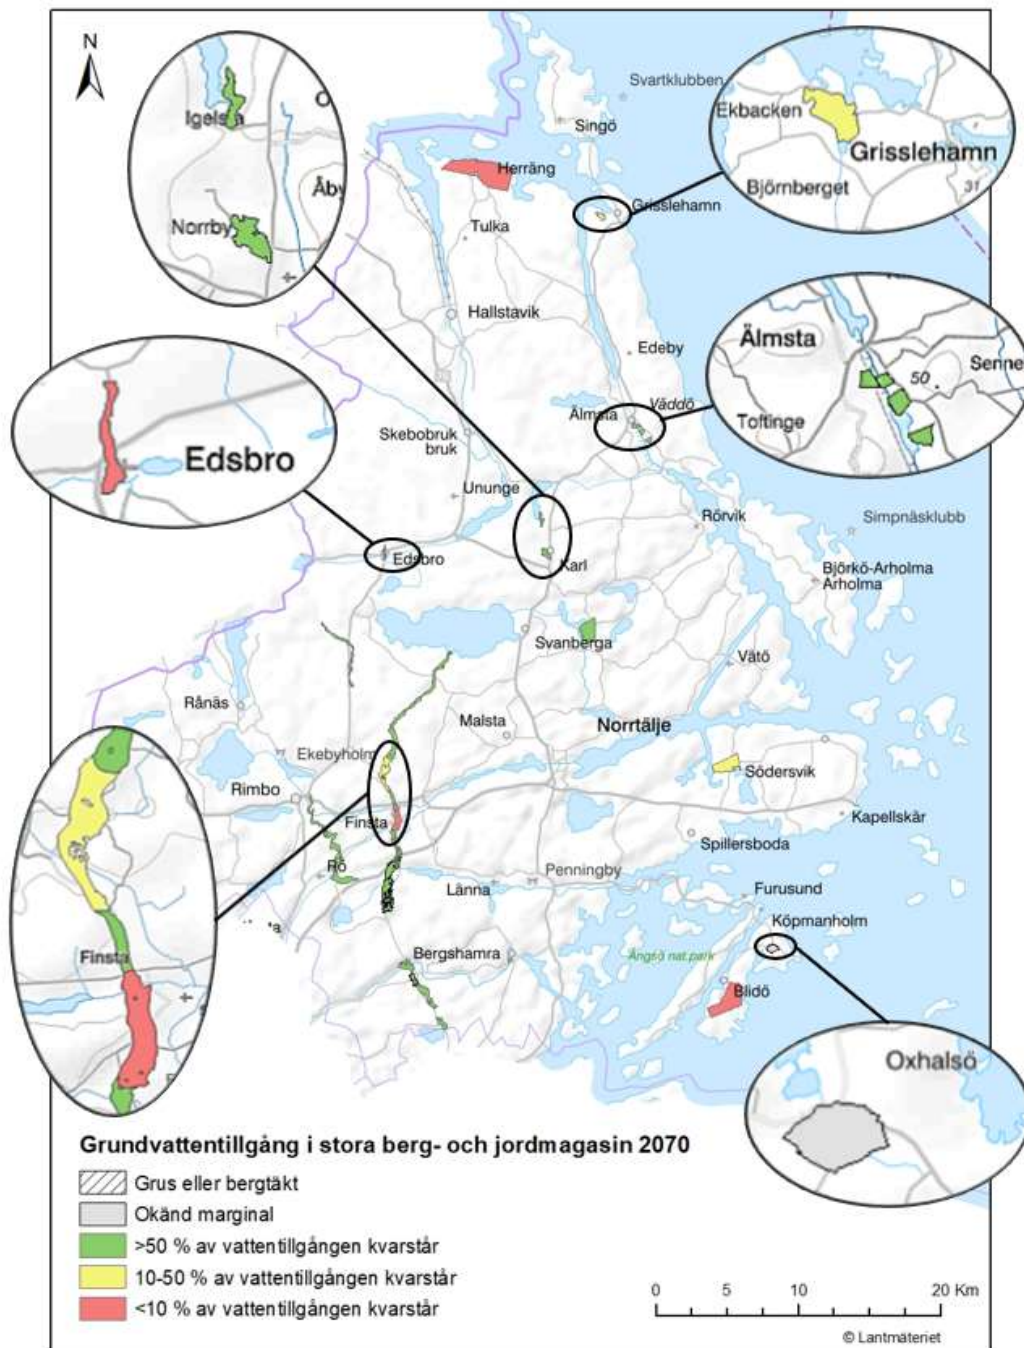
N

Igelsta
Norrby
Åby

Svartklubben
Ekbacken
Grisslehamn
Björnberget
Singö
Herräng
Grisslehamn
Tulka
Hallstavik
Edeby
Älmsta
Toftinge
Senne
50
Älmsta
Väddö

Edsbro
Skebobruk bruk
Ununge
Rörvik
Simpnäsklubb
Edsbro
Karl
Björkö-Arholma Arholma
Svanberga
Vätö
Rånäs
Malsta
Norrtälje
Ekebyholm
Södersvik
Rimbo
Finsta
Kapellskär
Spillersboda
Rö
Penningby
Lånna
Furusund
Köpmanholm
Finsta
Bergshamra
Ängsö nat.park
Blidö
Oxhalsö

Grundvattentillgång i stora berg- och jordmagasin 2070
Grus eller bergtäkt
Okänd marginal
>50 % av vattentillgången kvarstår
10-50 % av vattentillgången kvarstår
<10 % av vattentillgången kvarstår

0 5 10 20 Km
© Lantmäteriet